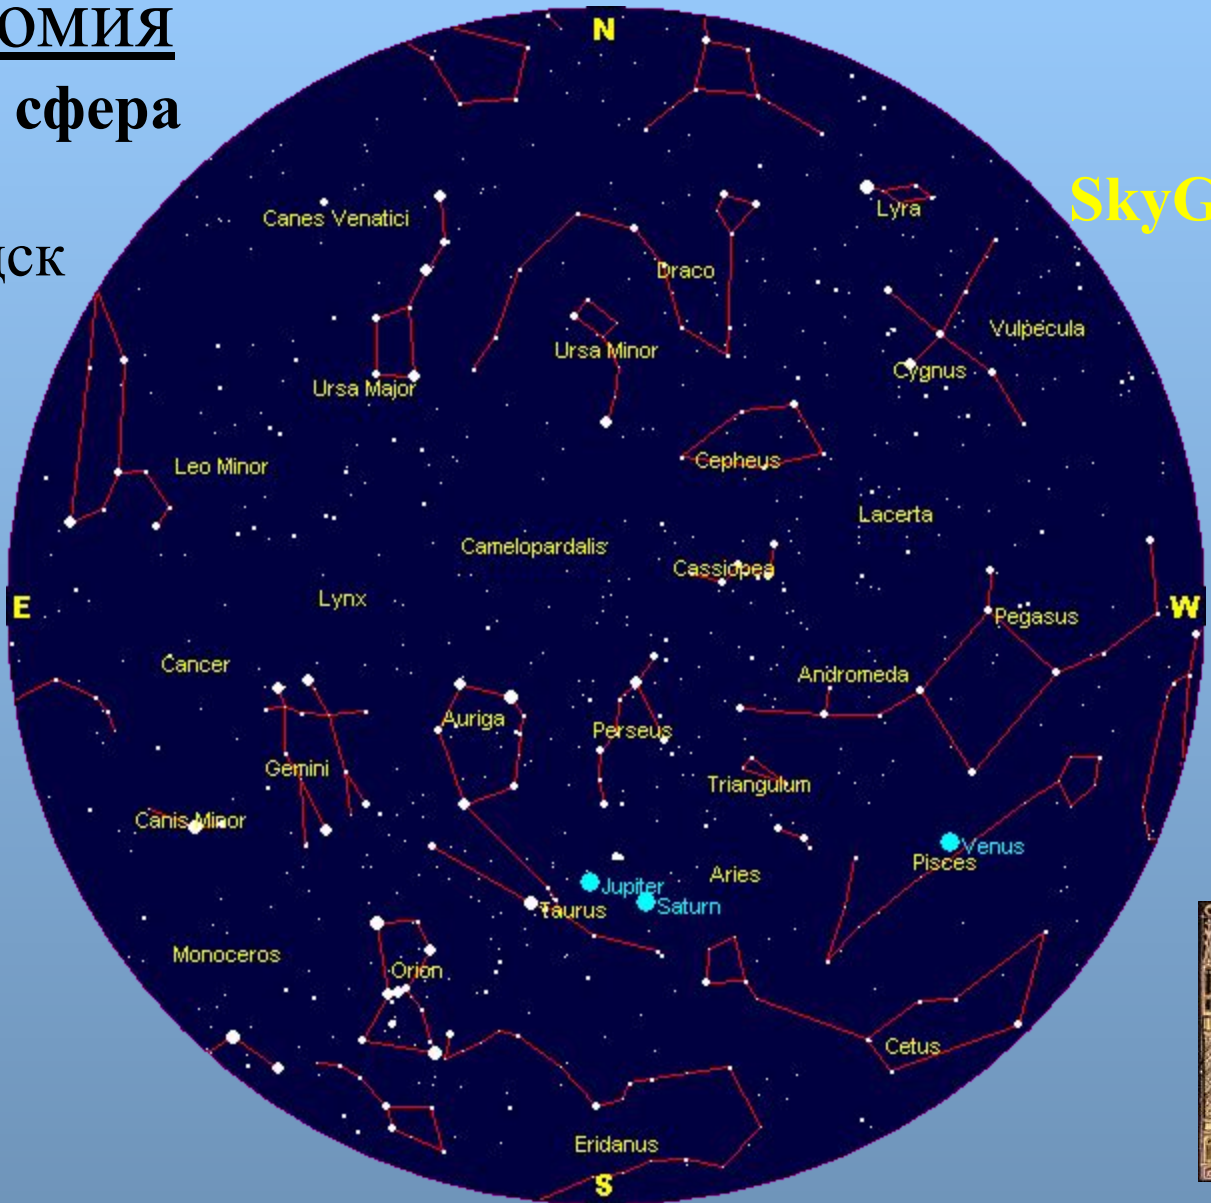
омия
сфера
дск
SkyG
N
Canes Venatici
Lyra
Draco
Vulpecula
Ursa Minor
Cygnus
Ursa Major
Leo Minor
Cepheus
Lacerta
Camelopardalis
Cassiopea
E
Lynx
Pegasus
W
Cancer
Andromeda
Auriga
Perseus
Gemini
Triangulum
Canis Minor
Venus
Pisces
Aries
Jupiter
Taurus
Saturn
Monoceros
Orion
Cetus
Eridanus
S